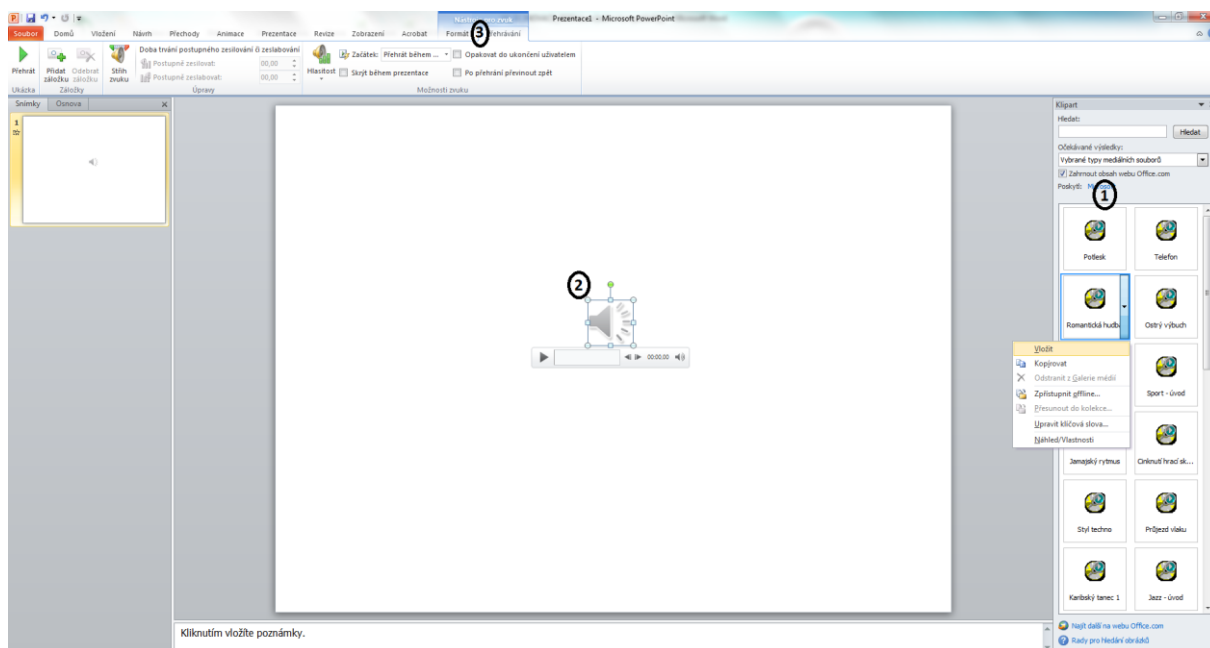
Nástroje pro zvuk
Prezentace1 - Microsoft PowerPoint

Soubor Domů Vložení Návrh Přechody Animace Prezentace Revize Zobrazení Acrobat Formát ③ Přehrávání

Přehrát
Ukázka
Přidat záložku
Odebrat záložku
Záložky
Střih zvuku
Doba trvání postupného zesilování či zeslabování
Postupné zesilovat: 00,00
Postupné zeslabovat: 00,00
Úpravy
Hlasitost
Začátek: Přehrát během ...
Skrýt během prezentace
Opakovat do ukončení uživatelem
Po přehrání převinout zpět
Možnosti zvuku

Snímky Osnova
1

②
00:00,00

Kliknutím vložíte poznámky.

Klipart
Hledat:
Hledat
Očekávané výsledky:
Vybrané typy mediálních souborů
Zahrnout obsah webu Office.com
Poskytl: Microsoft
①

Potlesk
Telefon
Romantická hudba
Ostrý výbuch
Sport - úvod
Jamajský rytmus
Cinknutí hrací sk...
Styl techno
Průjezd vlaku
Karibský tanec 1
Jazz - úvod

Vložit
Kopírovat
Odstranit z Galerie médií
Zpřístupnit offline...
Přesunout do kolekce...
Upravit klíčová slova...
Náhled/Vlastnosti

Najít další na webu Office.com
Rady pro hledání obrázků